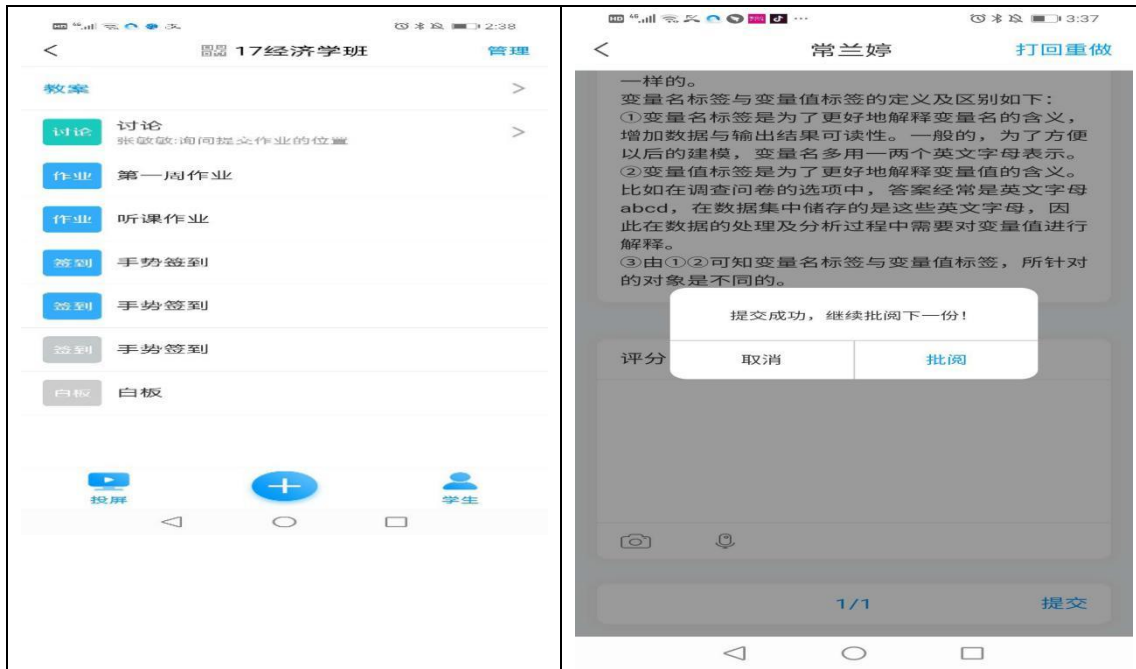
2:38

<

17经济学班

管理

教案

>

讨论 讨论
张敏敏:询问提交作业的位置

>

作业 第一周作业

作业 听课作业

签到 手势签到

签到 手势签到

签到 手势签到

白板 白板

投屏

+

学生

3:37

<

常兰婷

打回重做

一样的。
变量名标签与变量值标签的定义及区别如下：
①变量名标签是为了更好地解释变量名的含义，增加数据与输出结果可读性。一般的，为了方便以后的建模，变量名多用一两个英文字母表示。
②变量值标签是为了更好地解释变量值的含义。比如在调查问卷的选项中，答案经常是英文字母abcd，在数据集中储存的是这些英文字母，因此在数据的处理及分析过程中需要对变量值进行解释。
③由①②可知变量名标签与变量值标签，所针对的对象是不同的。

提交成功，继续批阅下一份!

取消

批阅

评分

1/1

提交